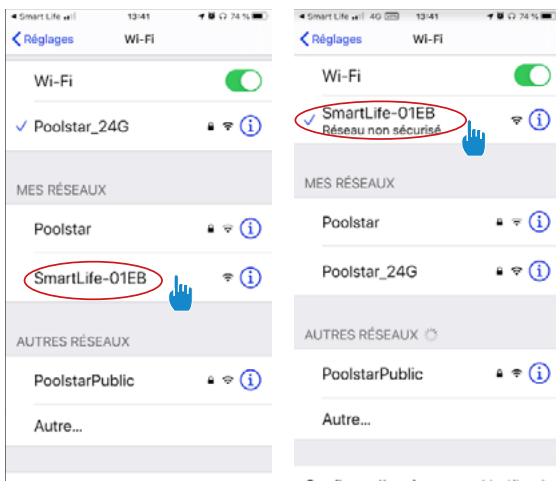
◂ Smart Life 13:41 74 %

Réglages Wi-Fi

Wi-Fi

✓ Poolstar_24G

MES RÉSEAUX

Poolstar

SmartLife-01EB

AUTRES RÉSEAUX

PoolstarPublic

Autre...

◂ Smart Life 4G 13:41 74 %

Réglages Wi-Fi

Wi-Fi

✓ SmartLife-01EB
Réseau non sécurisé

MES RÉSEAUX

Poolstar

Poolstar_24G

AUTRES RÉSEAUX

PoolstarPublic

Autre...

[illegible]